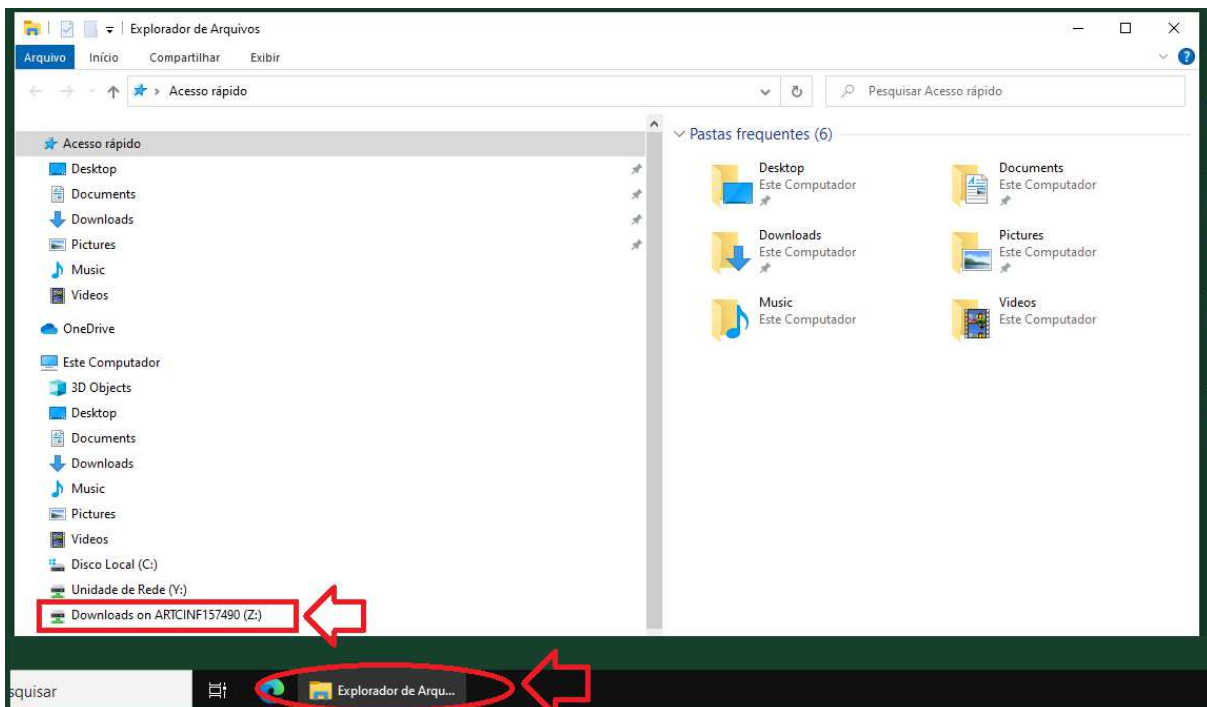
Explorador de Arquivos

Arquivo Início Compartilhar Exibir

Acesso rápido

Pesquisar Acesso rápido

Acesso rápido
Desktop
Documents
Downloads
Pictures
Music
Videos
OneDrive
Este Computador
3D Objects
Desktop
Documents
Downloads
Music
Pictures
Videos
Disco Local (C:)
Unidade de Rede (Y:)
Downloads on ARTCINF157490 (Z:)

Pastas frequentes (6)

Desktop
Este Computador

Documents
Este Computador

Downloads
Este Computador

Pictures
Este Computador

Music
Este Computador

Videos
Este Computador

squisar

Explorador de Arqu...